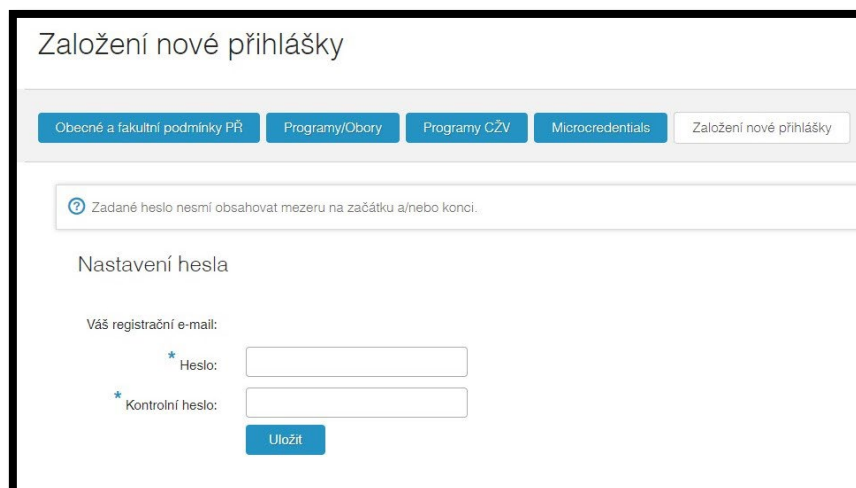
Založení nové přihlášky

Obecné a fakultní podmínky PŘ
Programy/Obory
Programy CŽV
Microcredentials
Založení nové přihlášky

Zadané heslo nesmí obsahovat mezeru na začátku a/nebo konci.

Nastavení hesla

Váš registrační e-mail:

* Heslo:

* Kontrolní heslo:

Uložit